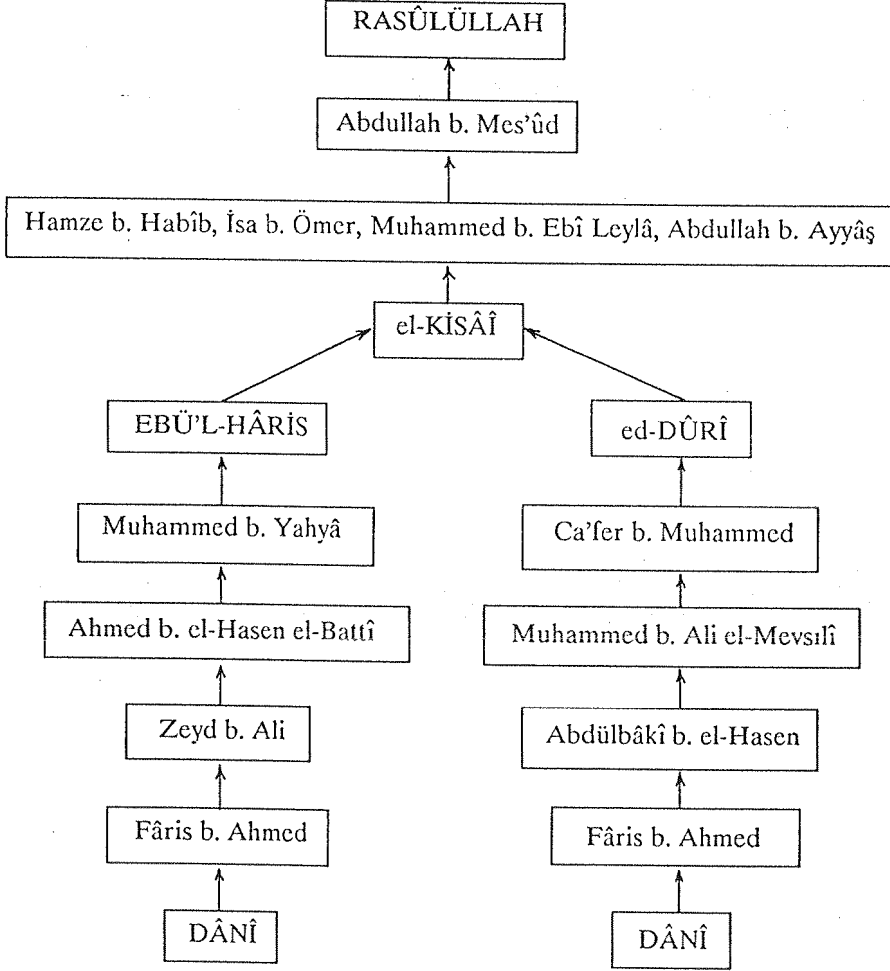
RASÛLÜLLAH

Abdullah b. Mes'ûd

Hamze b. Habîb, İsa b. Ömer, Muhammed b. Ebî Leylâ, Abdullah b. Ayyâş

el-KİSÂÎ

EBÜ'L-HÂRİS

ed-DÛRÎ

Muhammed b. Yahyâ

Ca'fer b. Muhammed

Ahmed b. el-Hasen el-Battî

Muhammed b. Ali el-Mevsılî

Zeyd b. Ali

Abdülbâkî b. el-Hasen

Fâris b. Ahmed

Fâris b. Ahmed

DÂNÎ

DÂNÎ